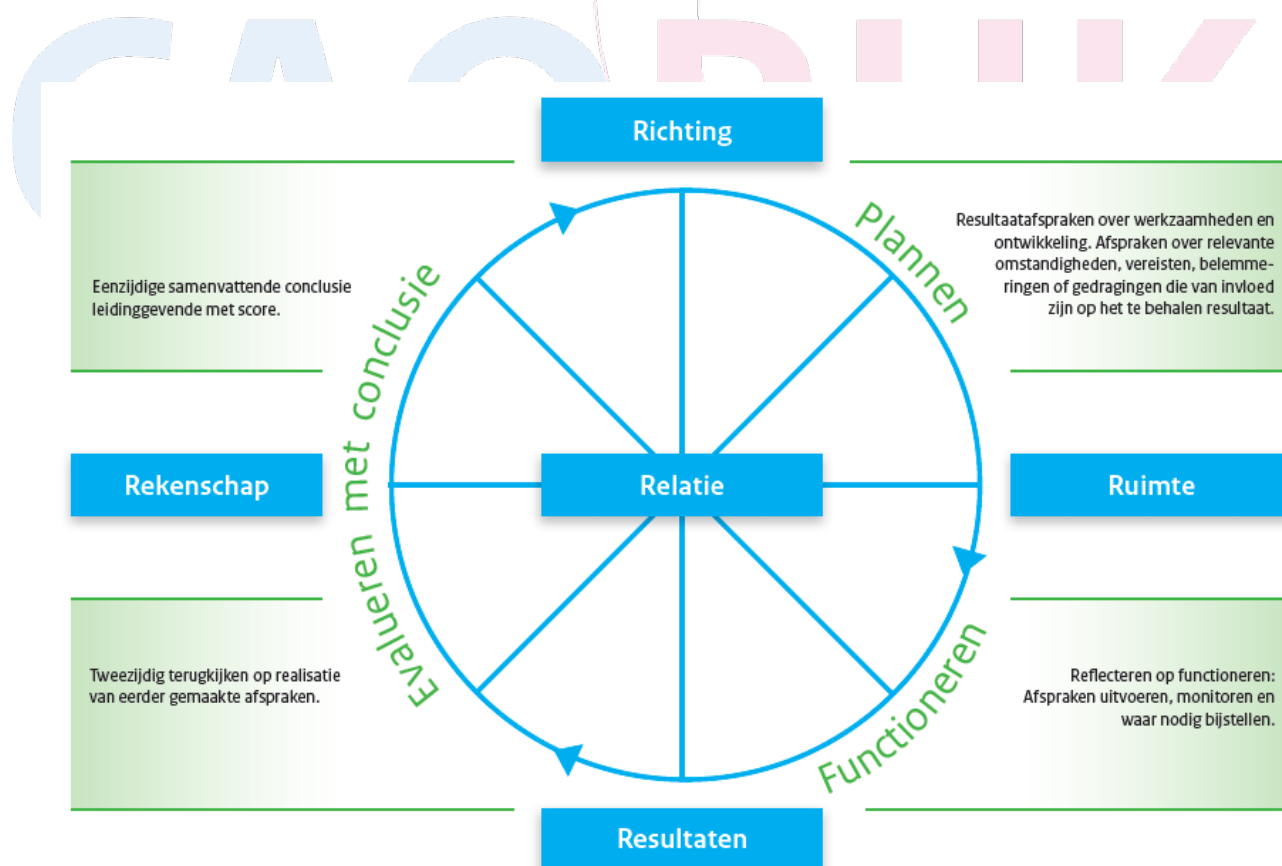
Richting

Eenzijdige samenvattende conclusie leidinggevende met score.

Plannen

Resultaatafspraken over werkzaamheden en ontwikkeling. Afspraken over relevante omstandigheden, vereisten, belemmeringen of gedragingen die van invloed zijn op het te behalen resultaat.

Evalueren met conclusie

Rekenschap

Relatie

Ruimte

Tweezijdig terugkijken op realisatie van eerder gemaakte afspraken.

Reflecteren op functioneren: Afspraken uitvoeren, monitoren en waar nodig bijstellen.

Functioneren

Resultaten